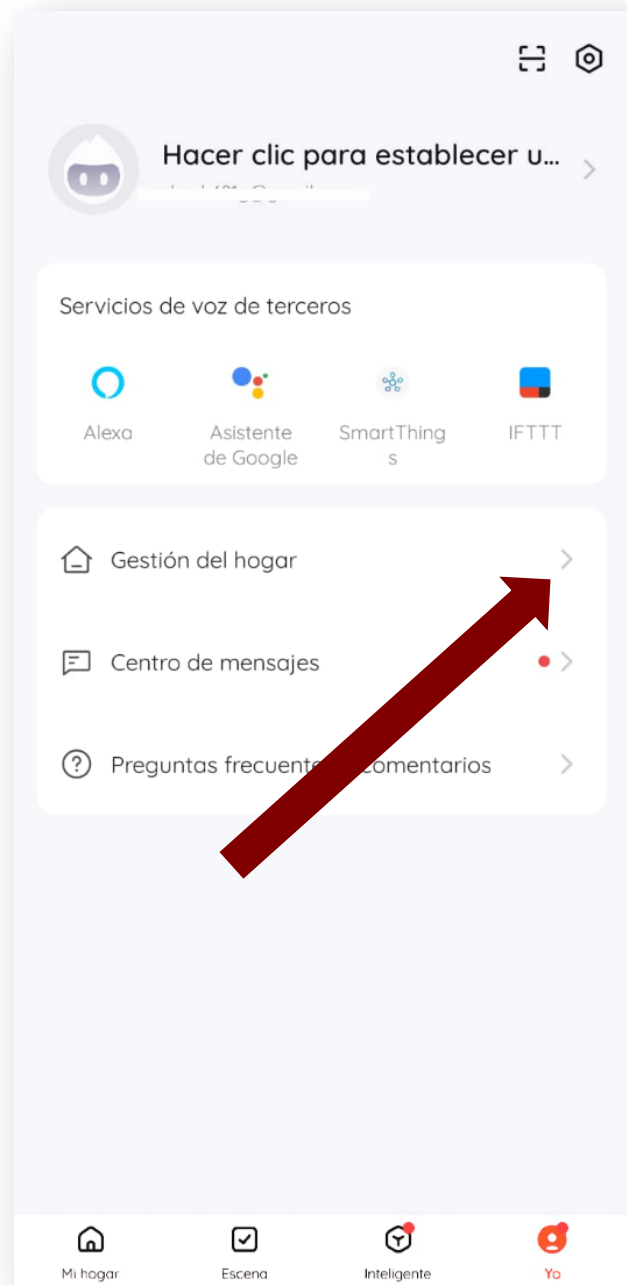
Hacer clic para establecer u...

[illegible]

Servicios de voz de terceros

Alexa

Asistente de Google

SmartThings

IFTTT

Gestión del hogar

Centro de mensajes

Preguntas frecuente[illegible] comentarios

Mi hogar

Escena

Inteligente

Yo